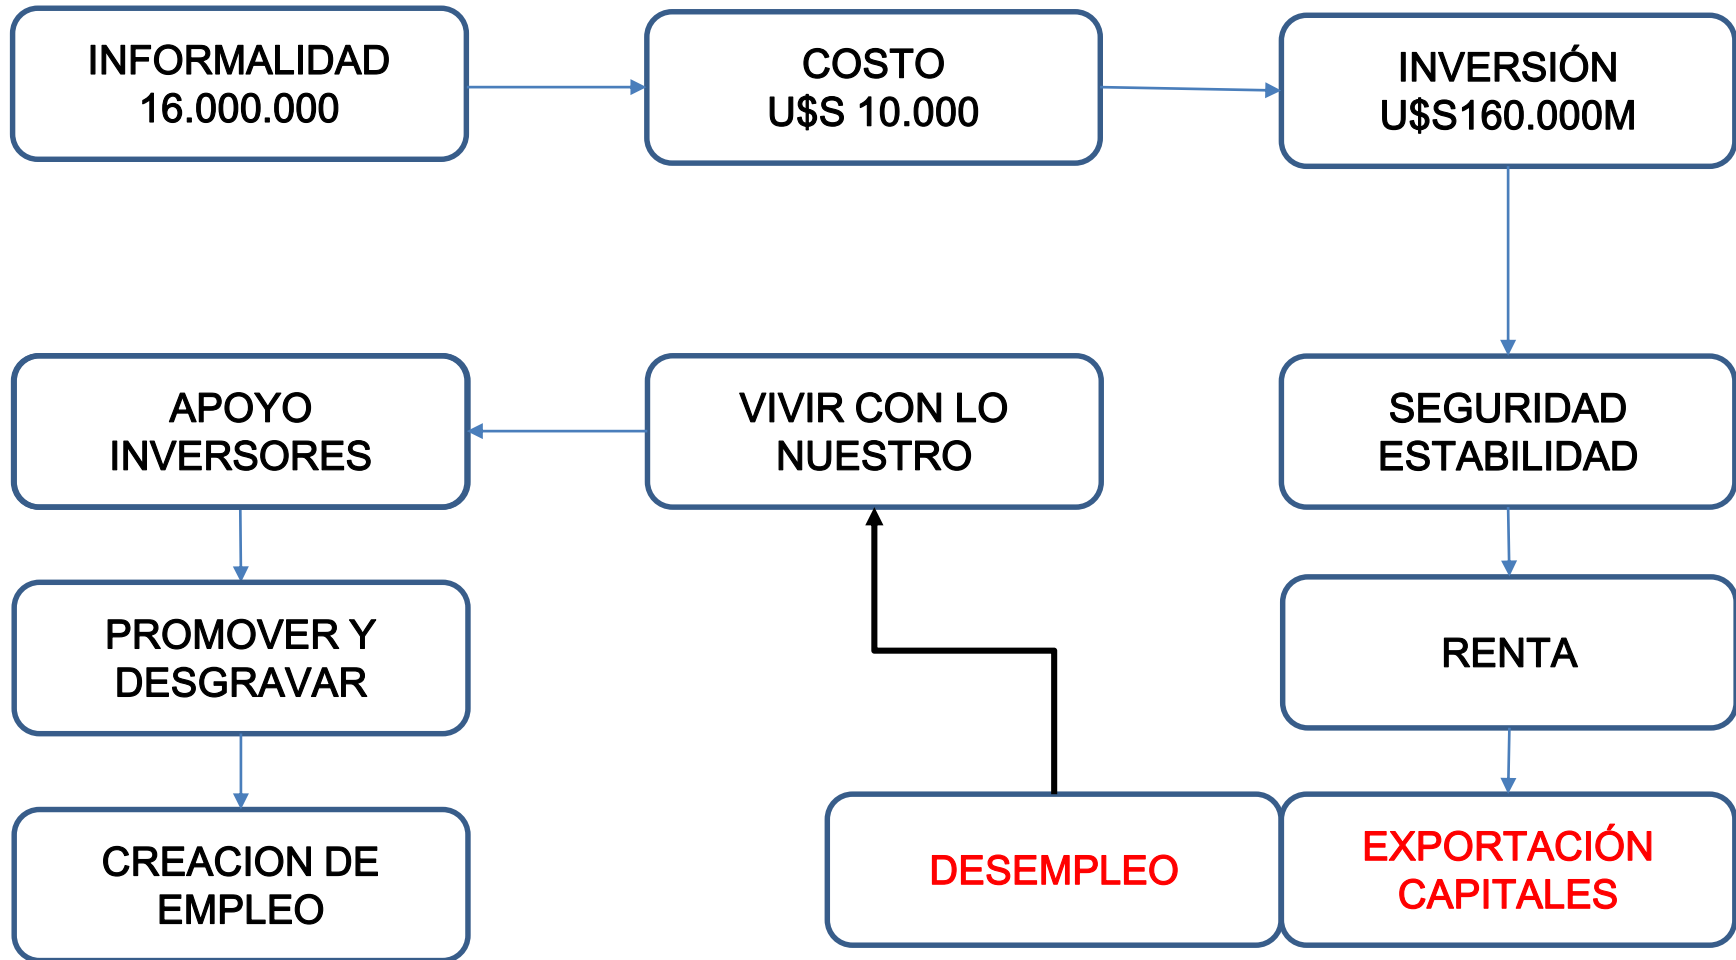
INFORMALIDAD
16.000.000

COSTO
U$S 10.000

INVERSIÓN
U$S160.000M

SEGURIDAD
ESTABILIDAD

RENTA

EXPORTACIÓN
CAPITALES

DESEMPLEO

VIVIR CON LO
NUESTRO

APOYO
INVERSORES

PROMOVER Y
DESGRAVAR

CREACION DE
EMPLEO